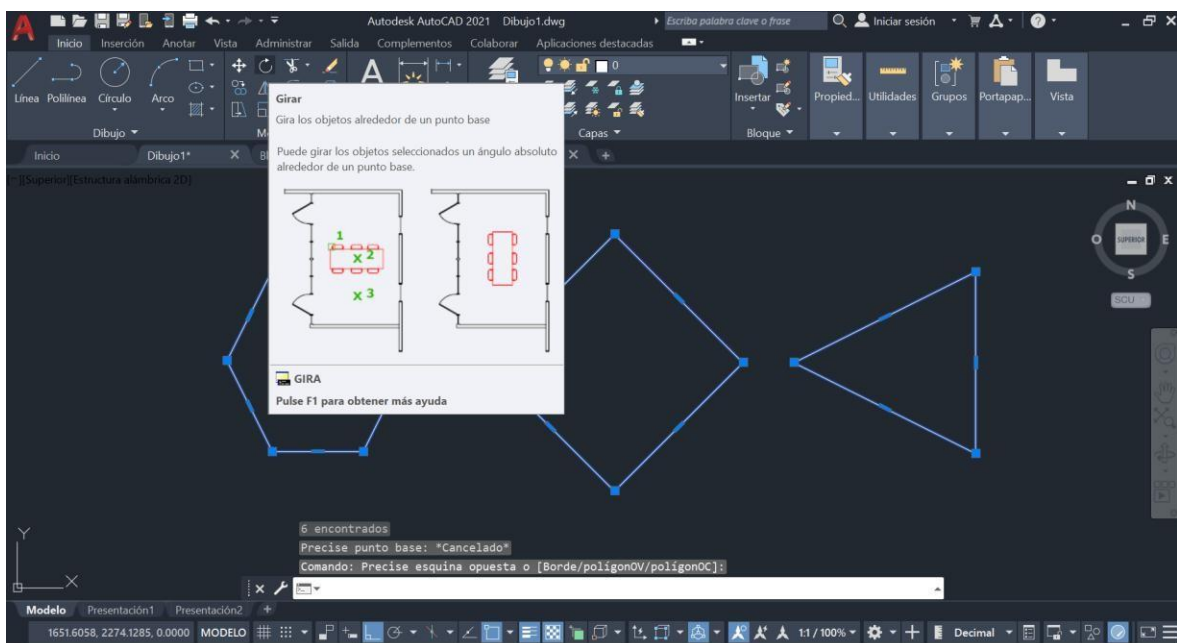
Autodesk AutoCAD 2021 Dibujo1.dwg
Escriba palabra clave o frase
Iniciar sesión
Inicio Inserción Anotar Vista Administrar Salida Complementos Colaborar Aplicaciones destacadas
Línea Polilínea Círculo Arco
Dibujo
Capas
Insertar
Bloque
Propied... Utilidades Grupos Portapap... Vista
Inicio Dibujo1*
[−][Superior][Estructura alámbrica 2D]
Girar
Gira los objetos alrededor de un punto base
Puede girar los objetos seleccionados un ángulo absoluto alrededor de un punto base.
1
x 2
x 3
GIRA
Pulse F1 para obtener más ayuda
N
O
SUPERIOR
E
S
SCU
6 encontrados
Precise punto base: *Cancelado*
Comando: Precise esquina opuesta o [Borde/polígonOV/polígonOC]:
Modelo Presentación1 Presentación2
1651.6058, 2274.1285, 0.0000 MODELO 1:1 / 100% Decimal